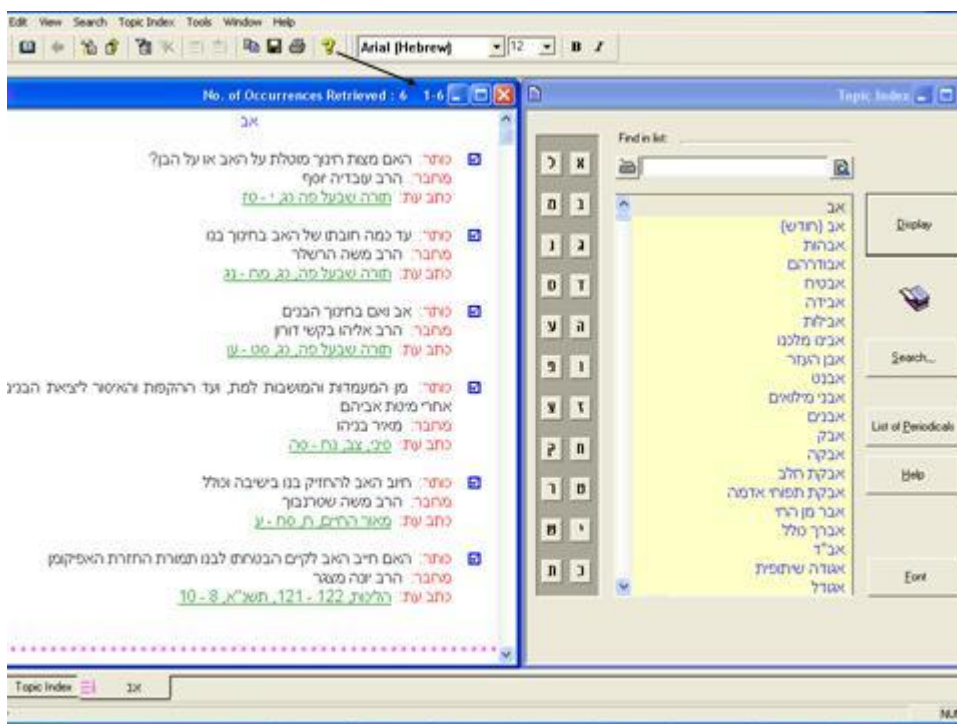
Edit View Search Topic Index Tools Window Help

Arial (Hebrew) 12 B I

No. of Occurrences Retrieved : 6 1-6

אב

כותר: האם מצות חינוך מוטלת על האב או על הבן?
מחבר: הרב עובדיה יוסף
כתב עת: תורה שבעל פה, נג, י - סז

כותר: עד כמה חובתו של האב בחינוך בנו
מחבר: הרב משה הרשלר
כתב עת: תורה שבעל פה, נג, מח - נג

כותר: אב ואם בחינוך הבנים
מחבר: הרב אליהו בקשי דורון
כתב עת: תורה שבעל פה, נג, סט - ע

כותר: מן המעמדות והמושבות למת, ועד ההקפות והאיסור ליציאת הבנים אחרי מיטת אביהם
מחבר: מאיר בניהו
כתב עת: סיני, צב, נח - סה

כותר: חיוב האב להחזיק בנו בישיבה וכולל
מחבר: הרב משה שטרנבוך
כתב עת: מאור החיים, ח, סח - ע

כותר: האם חייב האב לקיים הבטחתו לבנו תמורת החזרת האפיקומן
מחבר: הרב יונה מצגר
כתב עת: הלכות, 122 - 121, תשנ"א, 8 - 10

Topic Index

כ א
ב ל
ג מ
ד נ
ה ס
ו ע
ז פ
ח צ
ט ק
י ר
ש ת

Find in list:

אב
אב (חודש)
אבהות
אבודרהם
אבטיח
אבידה
אבילות
אבינו מלכנו
אבן העזר
אבנט
אבני מילואים
אבנים
אבק
אבקה
אבקת חלב
אבקת תפוחי אדמה
אבר מן החי
אברך כולל
אב"ד
אגודה שיתופית
אגודל

Display

Search...

List of Periodicals

Help

Font

Topic Index אב

NUM